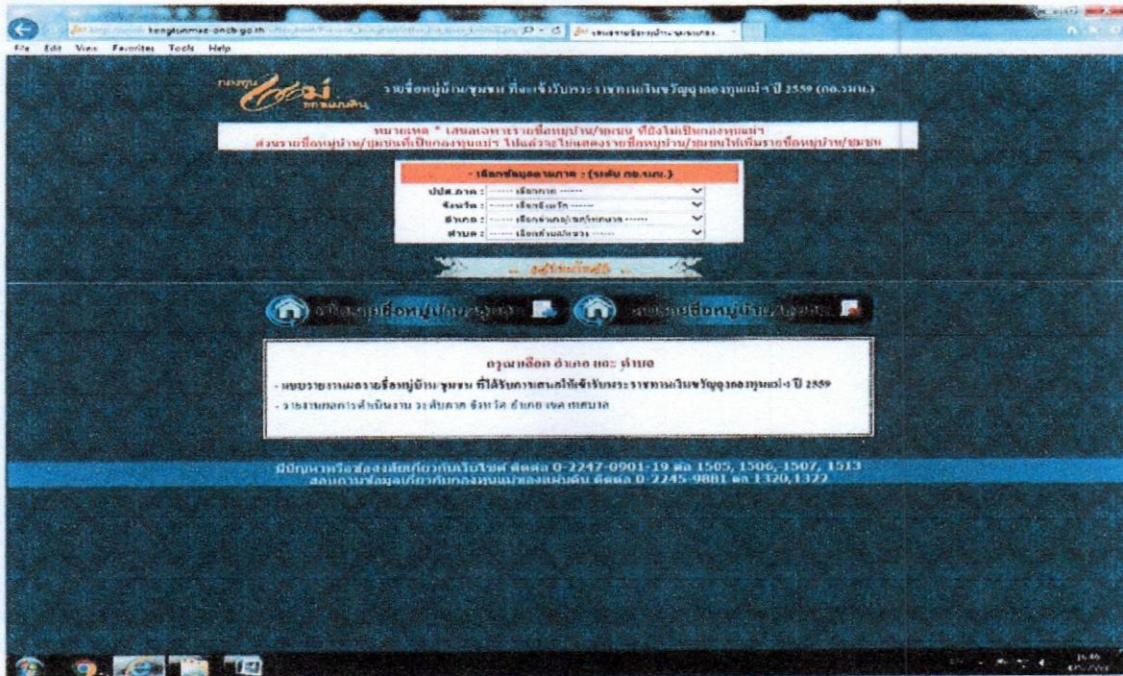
File Edit View Favorites Tools Help

kengtunmae-oncb.go.th

รายชื่อหมู่บ้าน/ชุมชน ที่จะเข้ารับพระราชทานเงินขวัญถุงกองทุนแม่ฯ ปี 2559 (กอ.รมน.)

หมายเหตุ * เสนอเฉพาะรายชื่อหมู่บ้าน/ชุมชน ที่ยังไม่เป็นกองทุนแม่ฯ
ส่วนรายชื่อหมู่บ้าน/ชุมชนที่เป็นกองทุนแม่ฯ ไม่แล้วจะไม่แสดงรายชื่อหมู่บ้าน/ชุมชนให้เพิ่มรายชื่อหมู่บ้าน/ชุมชน

- เลือกข้อมูลตามภาค : (ระดับ กอ.รมน.)

ปปส.ภาค : ------ เลือกภาค ------
จังหวัด : ------ เลือกจังหวัด ------
อำเภอ : ------ เลือกอำเภอ/เขต/กิ่งอำเภอ ------
ตำบล : ------ เลือกตำบล/แขวง ------

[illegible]

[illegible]รายชื่อหมู่บ้าน/ชุมชน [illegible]

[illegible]รายชื่อหมู่บ้าน/ชุมชน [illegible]

กรุณาเลือก อำเภอ และ ตำบล

- แบบรายงานผลรายชื่อหมู่บ้าน/ชุมชน ที่ได้รับการเสนอให้เข้ารับพระราชทานเงินขวัญถุงกองทุนแม่ฯ ปี 2559

- รายงานผลการดำเนินงาน ระดับภาค จังหวัด อำเภอ เขต ตำบล

มีปัญหาหรือข้อสงสัยเกี่ยวกับเว็บไซต์ ติดต่อ 0-2247-0901-19 ต่อ 1505, 1506, 1507, 1513
สอบถามข้อมูลเกี่ยวกับกองทุนแม่ของแผ่นดิน ติดต่อ 0-2245-9881 ต่อ 1320,1322